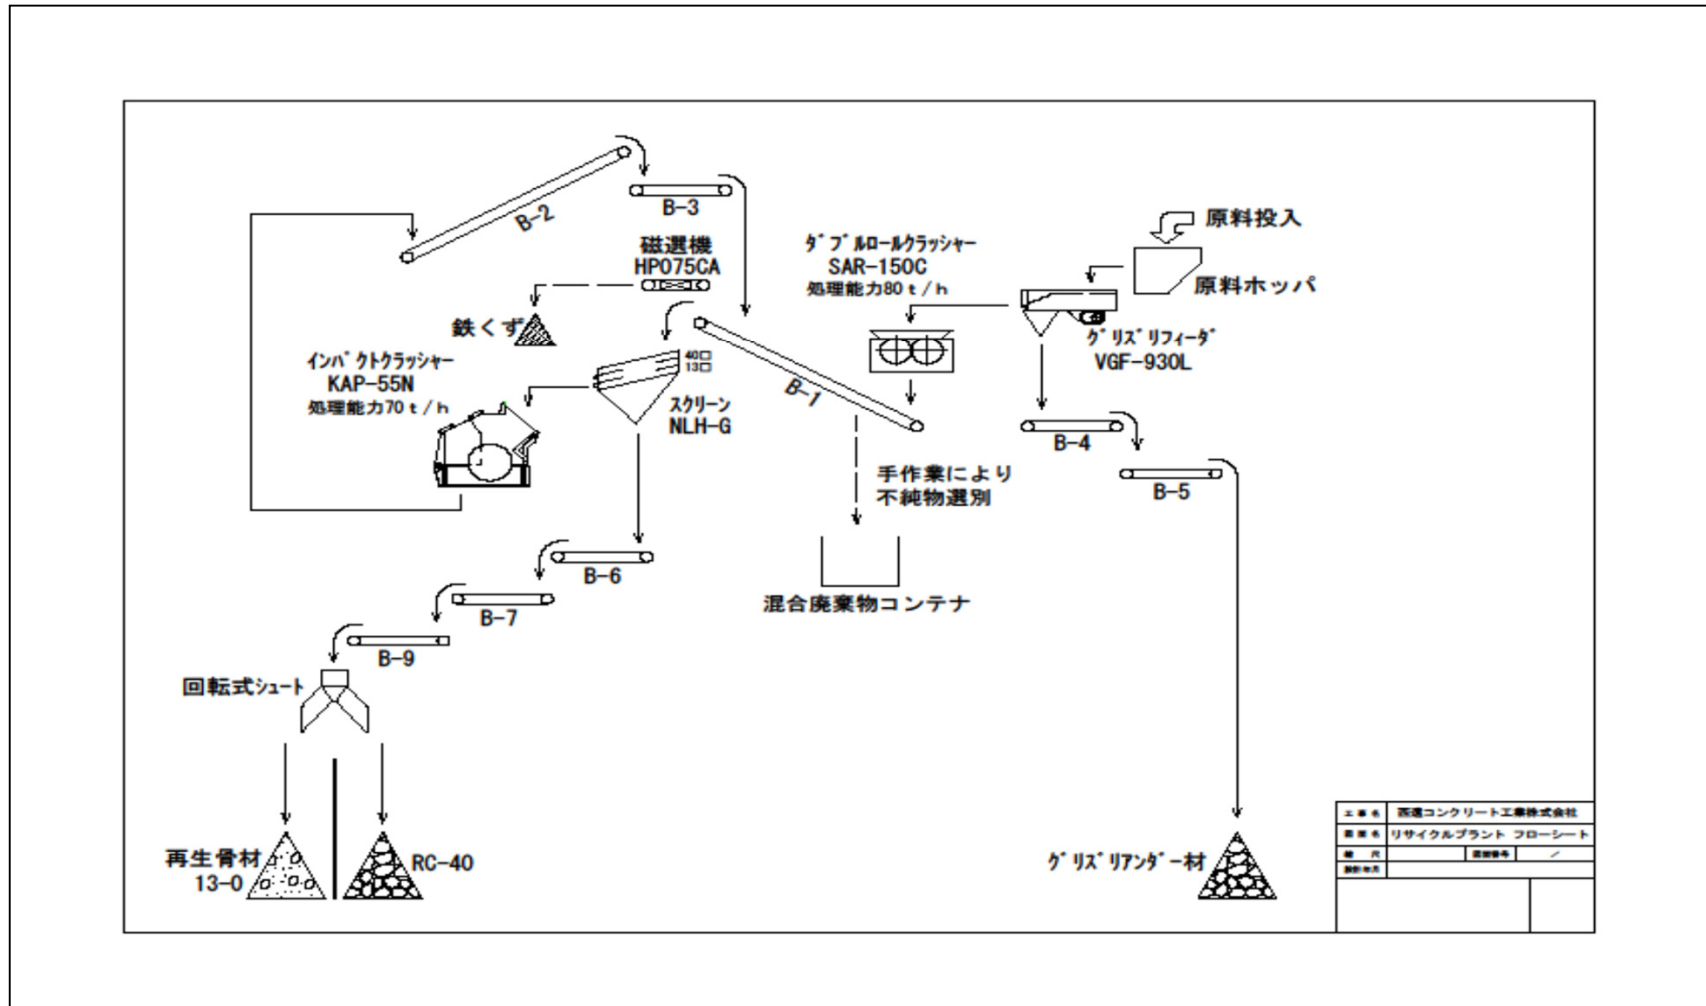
B-2

B-3

磁選機
HP075CA

鉄くず

インパクトクラッシャー
KAP-55N
処理能力70ｔ/ｈ

40□
13□

スクリーン
NLH-G

B-1

ダブルロールクラッシャー
SAR-150C
処理能力80ｔ/ｈ

原料投入

原料ホッパ

グリズリフィーダ
VGF-930L

B-4

B-5

手作業により
不純物選別

混合廃棄物コンテナ

B-6

B-7

B-9

回転式シュート

再生骨材
13-0

RC-40

グリズリアンダー材

| 工事名 | 西遠コンクリート工業株式会社 |
|---|---|
| 図面名 | リサイクルプラント フローシート |
| 縮尺 | 図面番号 / |
| 設計年月 | |